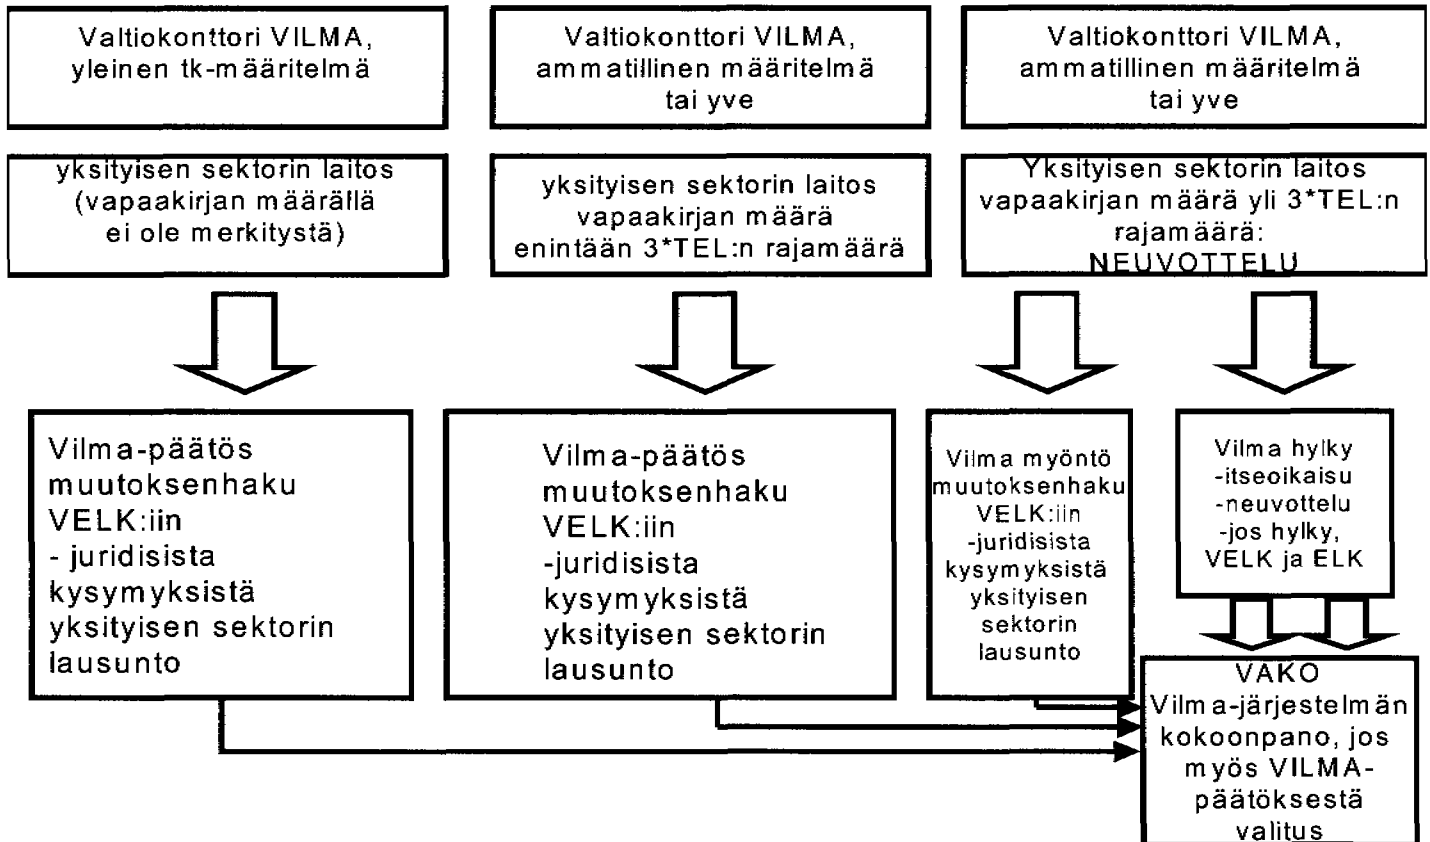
Valtiokonttori VILMA, yleinen tk-määritelmä

Valtiokonttori VILMA, ammatillinen määritelmä tai yve

Valtiokonttori VILMA, ammatillinen määritelmä tai yve

yksityisen sektorin laitos (vapaakirjan määrällä ei ole merkitystä)

yksityisen sektorin laitos vapaakirjan määrä enintään 3*TEL:n rajamäärä

Yksityisen sektorin laitos vapaakirjan määrä yli 3*TEL:n rajamäärä: NEUVOTTELU

Vilma-päätös muutoksenhaku VELK:iin - juridisista kysymyksistä yksityisen sektorin lausunto

Vilma-päätös muutoksenhaku VELK:iin -juridisista kysymyksistä yksityisen sektorin lausunto

Vilma myöntö muutoksenhaku VELK:iin -juridisista kysymyksistä yksityisen sektorin lausunto

Vilma hylky -itseoikaisu -neuvottelu -jos hylky, VELK ja ELK

VAKO Vilma-järjestelmän kokoonpano, jos myös VILMA-päätöksestä valitus